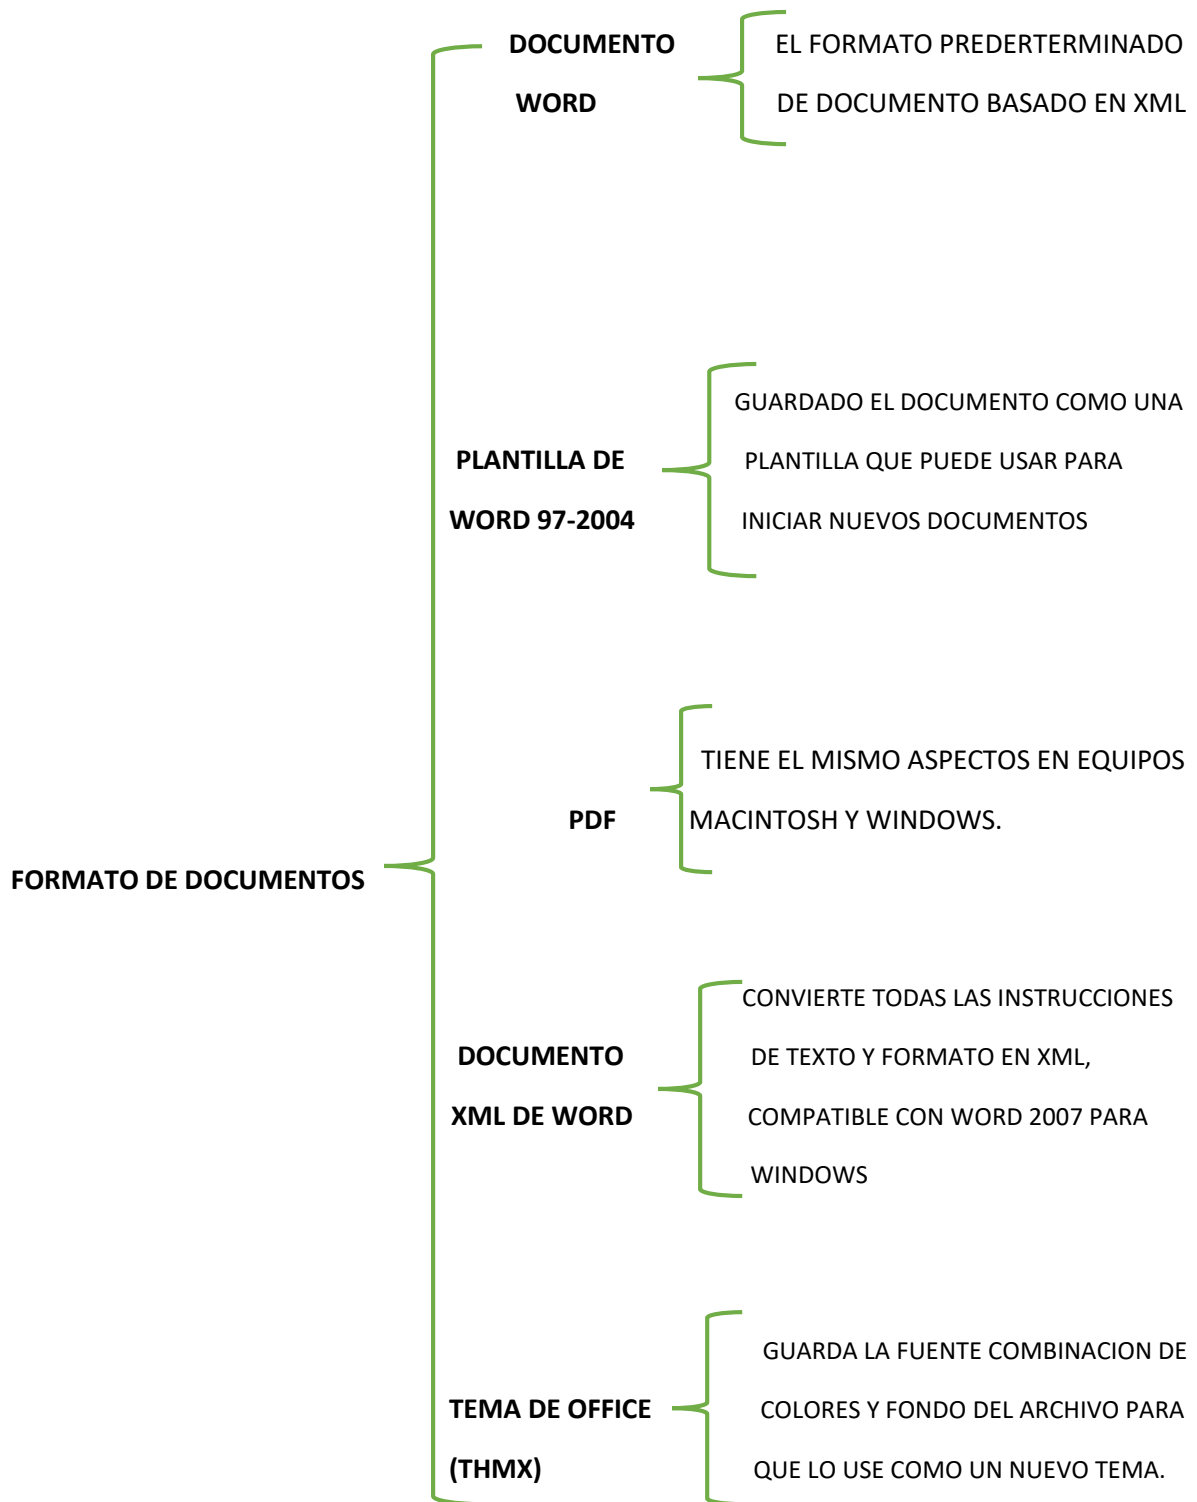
FORMATO DE DOCUMENTOS

DOCUMENTO WORD

EL FORMATO PREDERTERMINADO DE DOCUMENTO BASADO EN XML

PLANTILLA DE WORD 97-2004

GUARDADO EL DOCUMENTO COMO UNA PLANTILLA QUE PUEDE USAR PARA INICIAR NUEVOS DOCUMENTOS

PDF

TIENE EL MISMO ASPECTOS EN EQUIPOS MACINTOSH Y WINDOWS.

DOCUMENTO XML DE WORD

CONVIERTE TODAS LAS INSTRUCCIONES DE TEXTO Y FORMATO EN XML, COMPATIBLE CON WORD 2007 PARA WINDOWS

TEMA DE OFFICE (THMX)

GUARDA LA FUENTE COMBINACION DE COLORES Y FONDO DEL ARCHIVO PARA QUE LO USE COMO UN NUEVO TEMA.